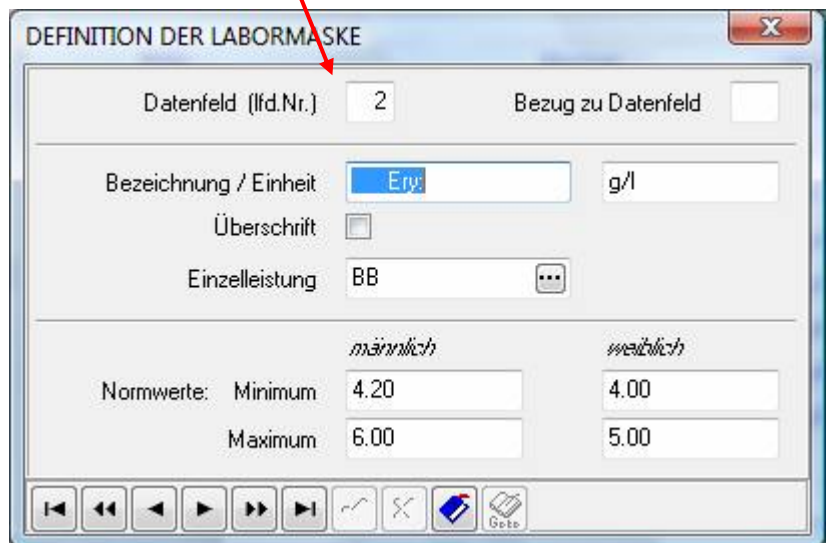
DEFINITION DER LABORMASKE

Datenfeld (lfd.Nr.) 2

Bezug zu Datenfeld

Bezeichnung / Einheit Ery: g/l

Überschrift

Einzelleistung BB

männlich weiblich

Normwerte: Minimum 4.20 4.00

Maximum 6.00 5.00

Gobo